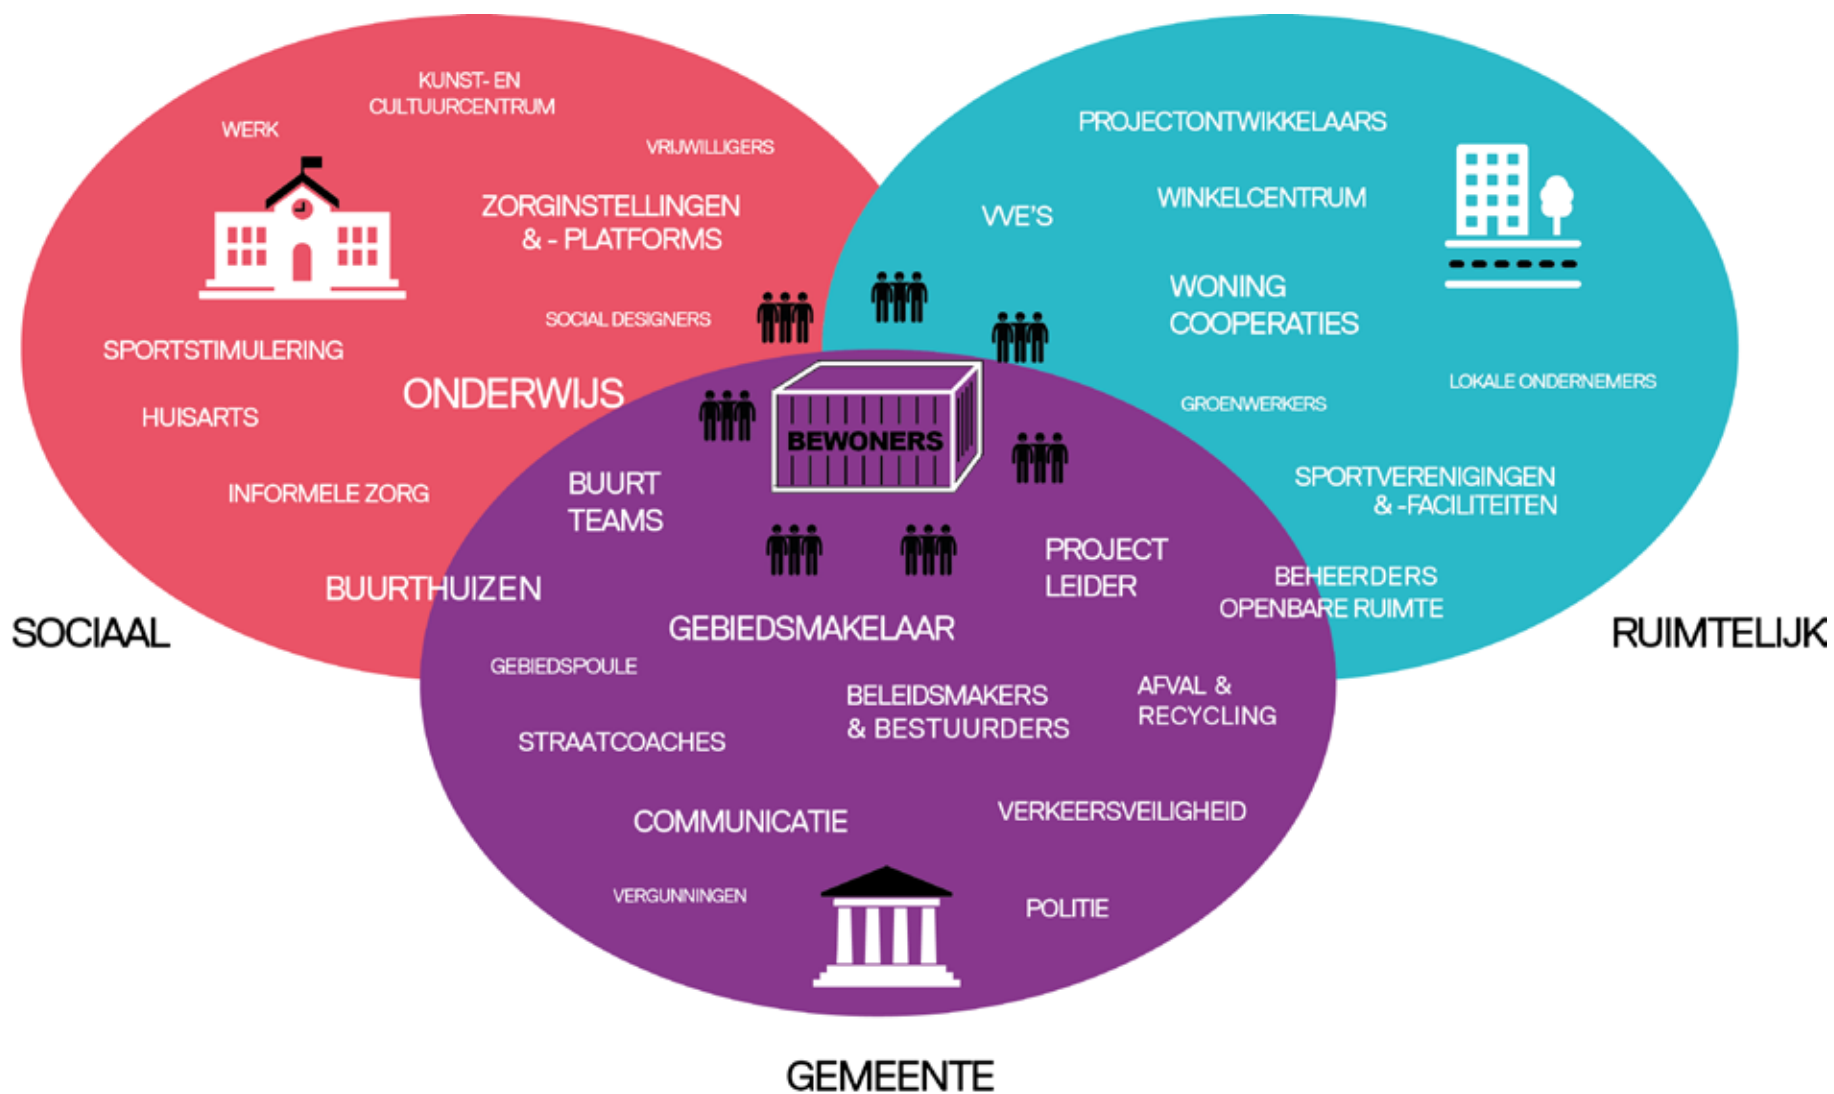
KUNST- EN CULTUURCENTRUM

WERK

VRIJWILLIGERS

ZORGINSTELLINGEN & - PLATFORMS

SOCIAL DESIGNERS

SPORTSTIMULERING

ONDERWIJS

HUISARTS

INFORMELE ZORG

BUURTHUIZEN

SOCIAAL

PROJECTONTWIKKELAARS

VVE'S

WINKELCENTRUM

WONING COOPERATIES

LOKALE ONDERNEMERS

GROENWERKERS

SPORTVERENIGINGEN & -FACILITEITEN

BEHEERDERS OPENBARE RUIMTE

RUIMTELIJK

BEWONERS

BUURT TEAMS

PROJECT LEIDER

GEBIEDSMAKELAAR

GEBIEDSPOULE

BELEIDSMAKERS & BESTUURDERS

AFVAL & RECYCLING

STRAATCOACHES

COMMUNICATIE

VERKEERSVEILIGHEID

VERGUNNINGEN

POLITIE

GEMEENTE